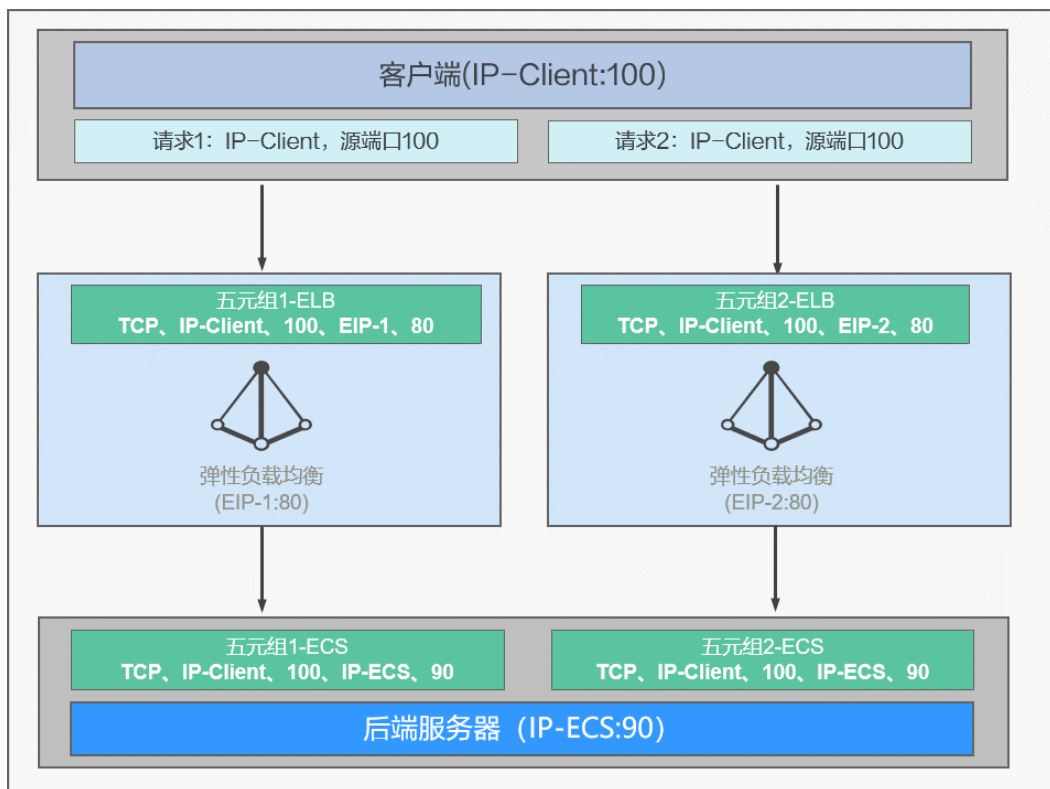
客户端(IP-Client:100)

请求1：IP-Client，源端口100

请求2：IP-Client，源端口100

五元组1-ELB
TCP、IP-Client、100、EIP-1、80

弹性负载均衡
(EIP-1:80)

五元组2-ELB
TCP、IP-Client、100、EIP-2、80

弹性负载均衡
(EIP-2:80)

五元组1-ECS
TCP、IP-Client、100、IP-ECS、90

五元组2-ECS
TCP、IP-Client、100、IP-ECS、90

后端服务器（IP-ECS:90）